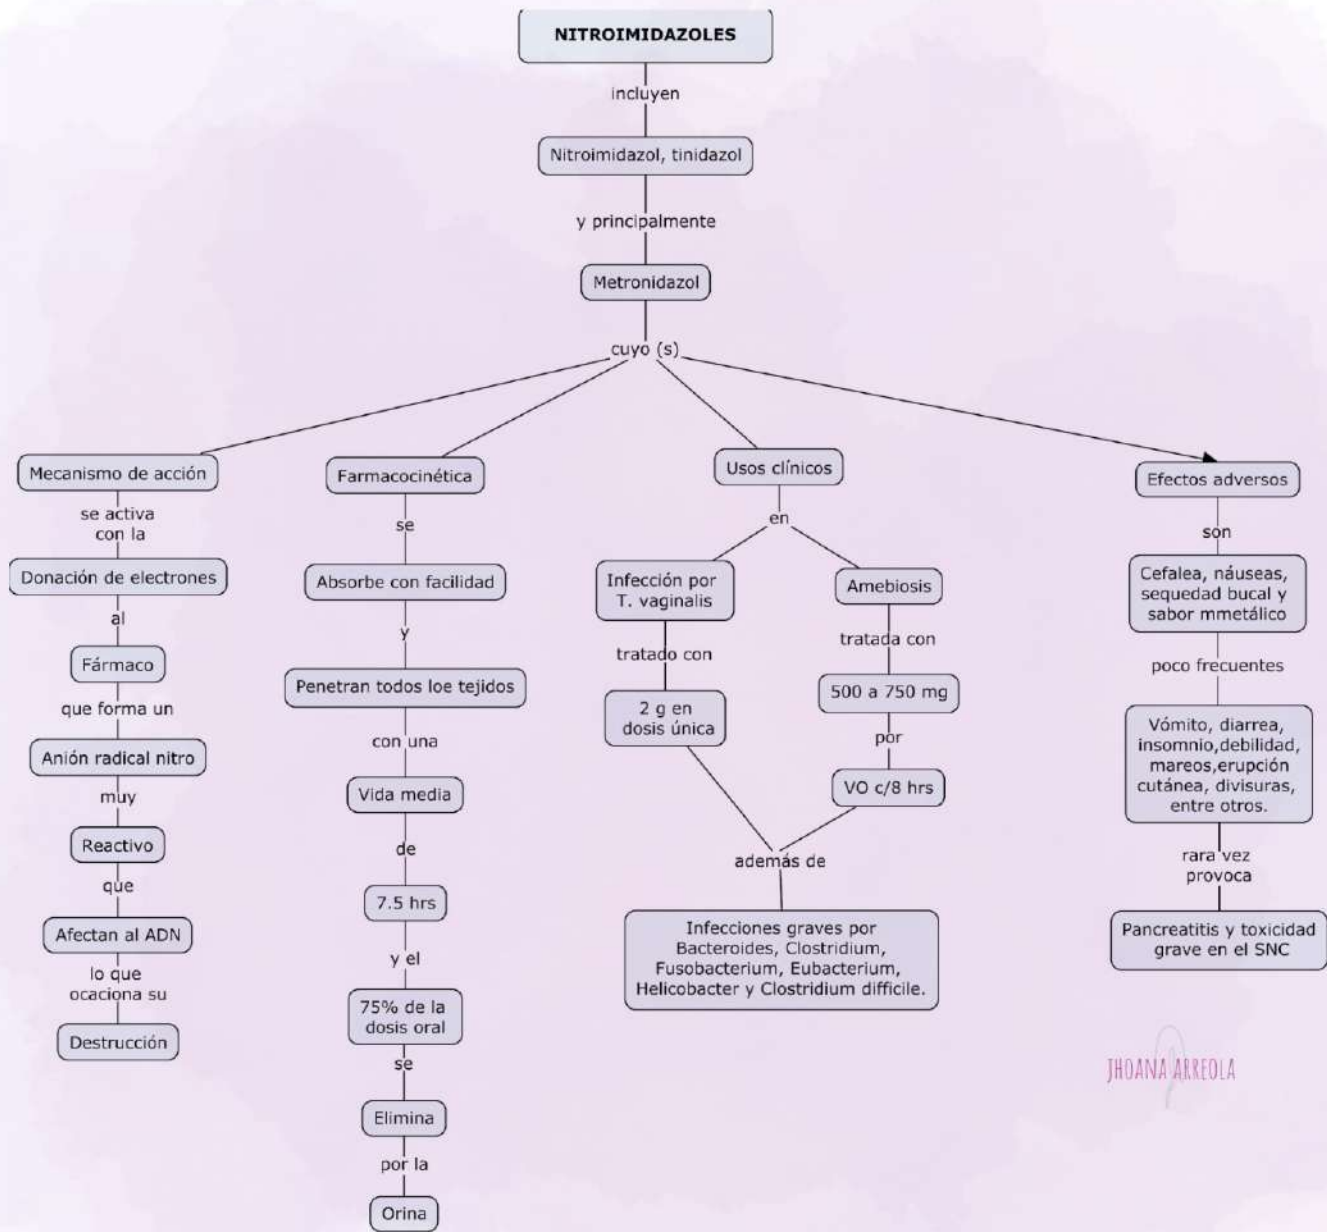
NITROIMIDAZOLES

incluyen

Nitroimidazol, tinidazol

y principalmente

Metronidazol

cuyo (s)

Mecanismo de acción

se activa con la

Donación de electrones

al

Fármaco

que forma un

Anión radical nitro

muy

Reactivo

que

Afectan al ADN

lo que ocaciona su

Destrucción

Farmacocinética

se

Absorbe con facilidad

y

Penetran todos loe tejidos

con una

Vida media

de

7.5 hrs

y el

75% de la dosis oral

se

Elimina

por la

Orina

Usos clínicos

en

Infección por T. vaginalis

tratado con

2 g en dosis única

Amebiosis

tratada con

500 a 750 mg

por

VO c/8 hrs

además de

Infecciones graves por Bacteroides, Clostridium, Fusobacterium, Eubacterium, Helicobacter y Clostridium difficile.

Efectos adversos

son

Cefalea, náuseas, sequedad bucal y sabor mmetálico

poco frecuentes

Vómito, diarrea, insomnio,debilidad, mareos,erupción cutánea, divisuras, entre otros.

rara vez provoca

Pancreatitis y toxicidad grave en el SNC

JHOANA ARREOLA